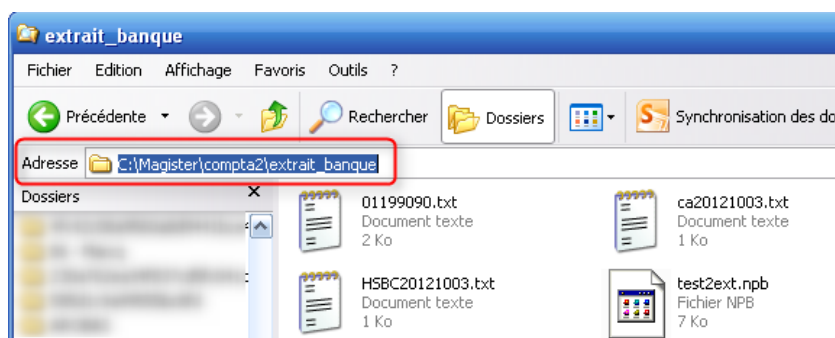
extrait_banque

Fichier Edition Affichage Favoris Outils ?

Précédente Rechercher Dossiers Synchronisation des do

Adresse C:\Magister\compta2\extrait_banque

Dossiers ×

01199090.txt
Document texte
2 Ko

ca20121003.txt
Document texte
1 Ko

HSBC20121003.txt
Document texte
1 Ko

test2ext.npb
Fichier NPB
7 Ko